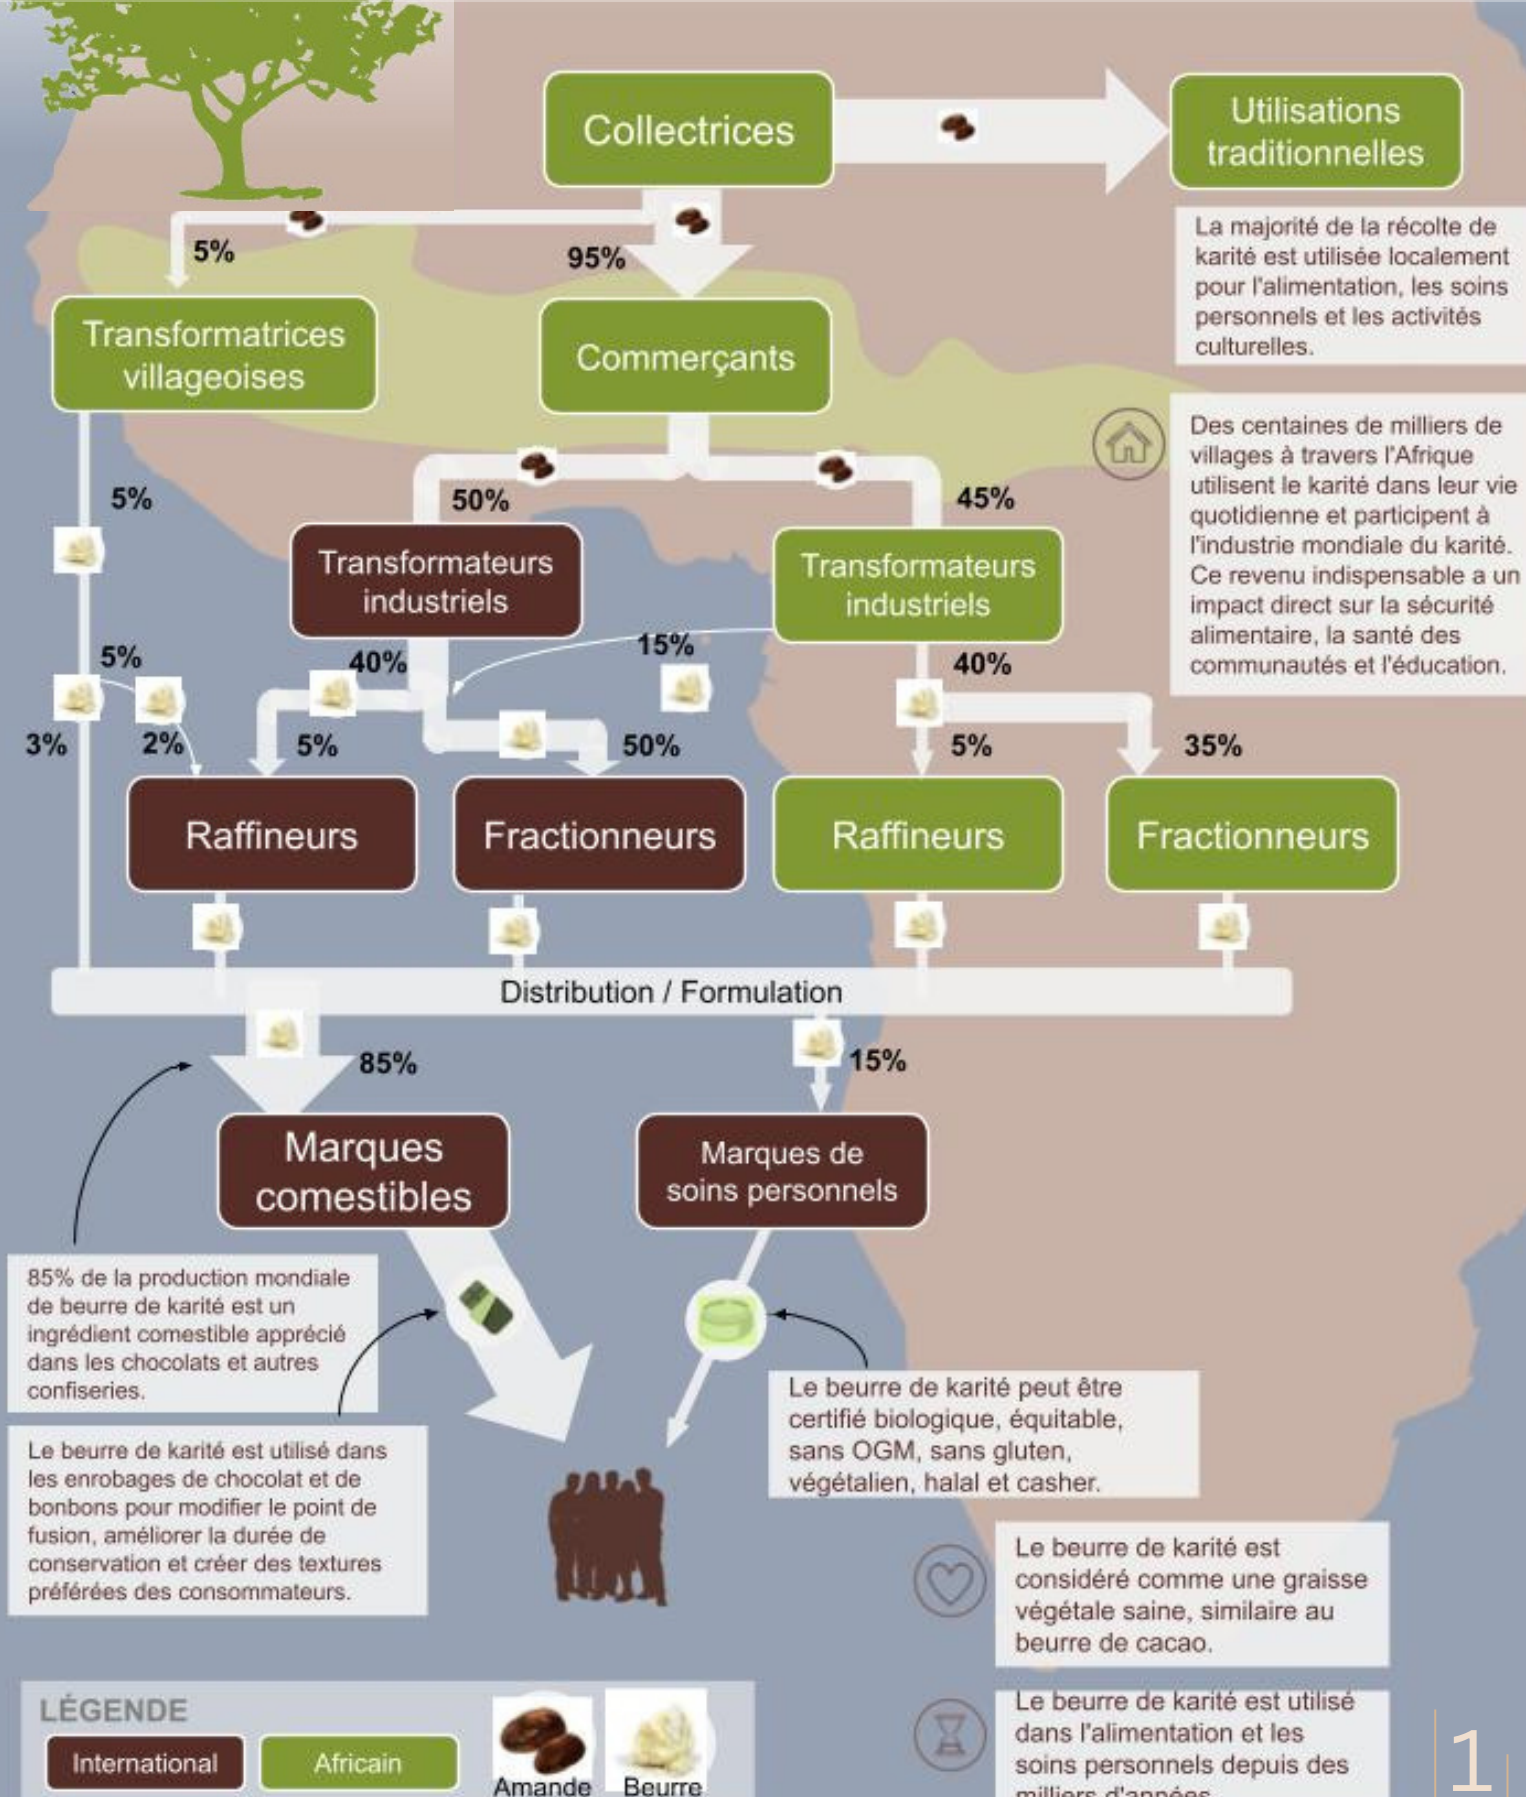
Collectrices

Utilisations traditionnelles

La majorité de la récolte de karité est utilisée localement pour l'alimentation, les soins personnels et les activités culturelles.

5%

95%

Transformatrices villageoises

Commerçants

Des centaines de milliers de villages à travers l'Afrique utilisent le karité dans leur vie quotidienne et participent à l'industrie mondiale du karité. Ce revenu indispensable a un impact direct sur la sécurité alimentaire, la santé des communautés et l'éducation.

5%

50%

45%

Transformateurs industriels

Transformateurs industriels

5%

40%

15%

40%

3%

2%

5%

50%

5%

35%

Raffineurs

Fractionneurs

Raffineurs

Fractionneurs

Distribution / Formulation

85%

15%

Marques comestibles

Marques de soins personnels

85% de la production mondiale de beurre de karité est un ingrédient comestible apprécié dans les chocolats et autres confiseries.

Le beurre de karité est utilisé dans les enrobages de chocolat et de bonbons pour modifier le point de fusion, améliorer la durée de conservation et créer des textures préférées des consommateurs.

Le beurre de karité peut être certifié biologique, équitable, sans OGM, sans gluten, végétalien, halal et casher.

Le beurre de karité est considéré comme une graisse végétale saine, similaire au beurre de cacao.

Le beurre de karité est utilisé dans l'alimentation et les soins personnels depuis des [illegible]

LÉGENDE

International

Africain

Amande

Beurre

1